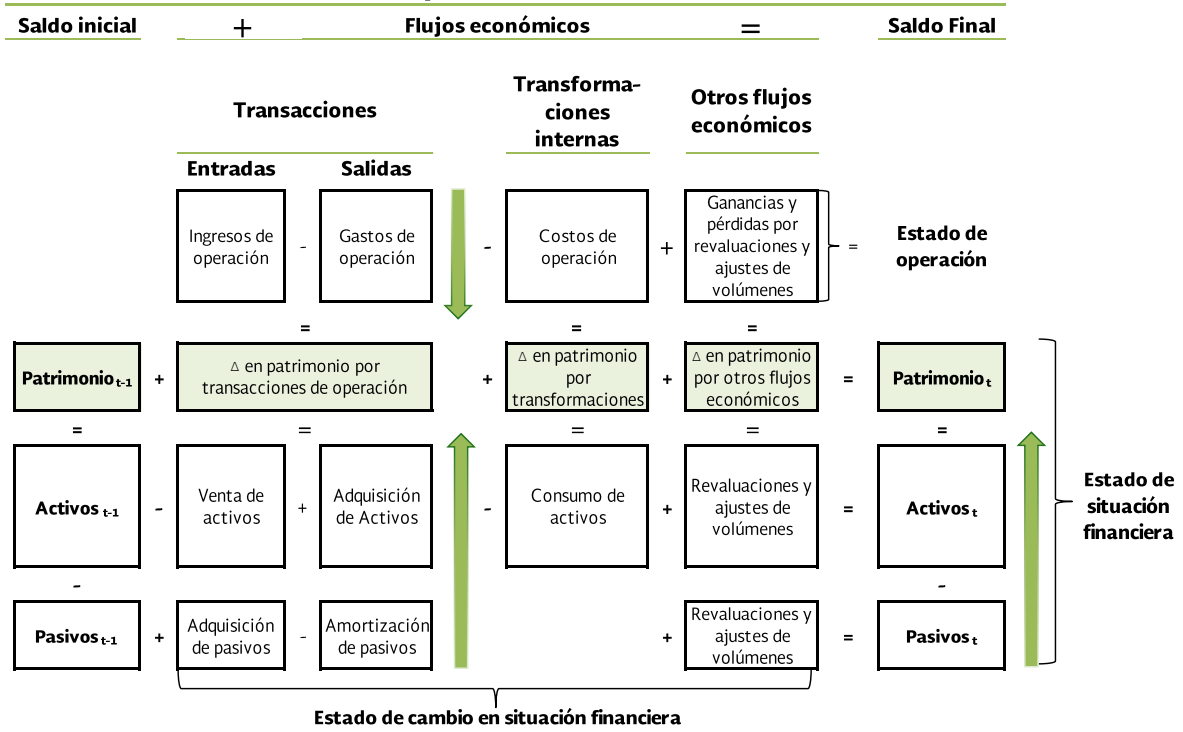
Saldo inicial + Flujos económicos = Saldo Final

Transacciones

Transformaciones internas

Otros flujos económicos

Entradas

Salidas

Ingresos de operación - Gastos de operación - Costos de operación + Ganancias y pérdidas por revaluaciones y ajustes de volúmenes = Estado de operación

= = =

Patrimonio$_{t-1}$ + $\Delta$ en patrimonio por transacciones de operación + $\Delta$ en patrimonio por transformaciones + $\Delta$ en patrimonio por otros flujos económicos = Patrimonio$_{t}$

= = = = =

Activos$_{t-1}$ - Venta de activos + Adquisición de Activos - Consumo de activos + Revaluaciones y ajustes de volúmenes = Activos$_{t}$

Estado de situación financiera

- -

Pasivos$_{t-1}$ + Adquisición de pasivos - Amortización de pasivos + Revaluaciones y ajustes de volúmenes = Pasivos$_{t}$

Estado de cambio en situación financiera